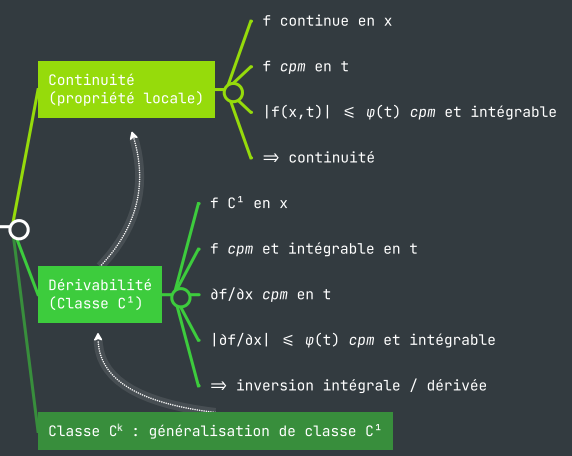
Continuité (propriété locale)

f continue en x

f *cpm* en t

$|f(x,t)| \leqslant \varphi(t)$ *cpm* et intégrable

$\Rightarrow$ continuité

Dérivabilité (Classe $C^1$)

f $C^1$ en x

f *cpm* et intégrable en t

$\partial f/\partial x$ *cpm* en t

$|\partial f/\partial x| \leqslant \varphi(t)$ *cpm* et intégrable

$\Rightarrow$ inversion intégrale / dérivée

Classe $C^k$ : généralisation de classe $C^1$